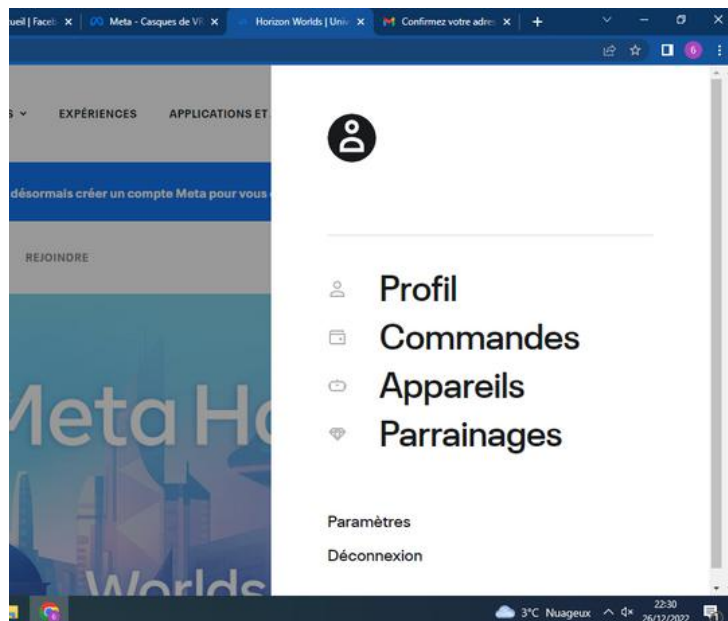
ueil | Faceb ✕ | Meta - Casques de VR ✕ | Horizon Worlds | Univ ✕ | Confirmez votre adre ✕ | +

S ⌄ EXPÉRIENCES APPLICATIONS ET

désormais créer un compte Meta pour vous

REJOINDRE

Meta H

Worlds

Profil
Commandes
Appareils
Parrainages

Paramètres
Déconnexion

3°C Nuageux 22:30 26/12/2022